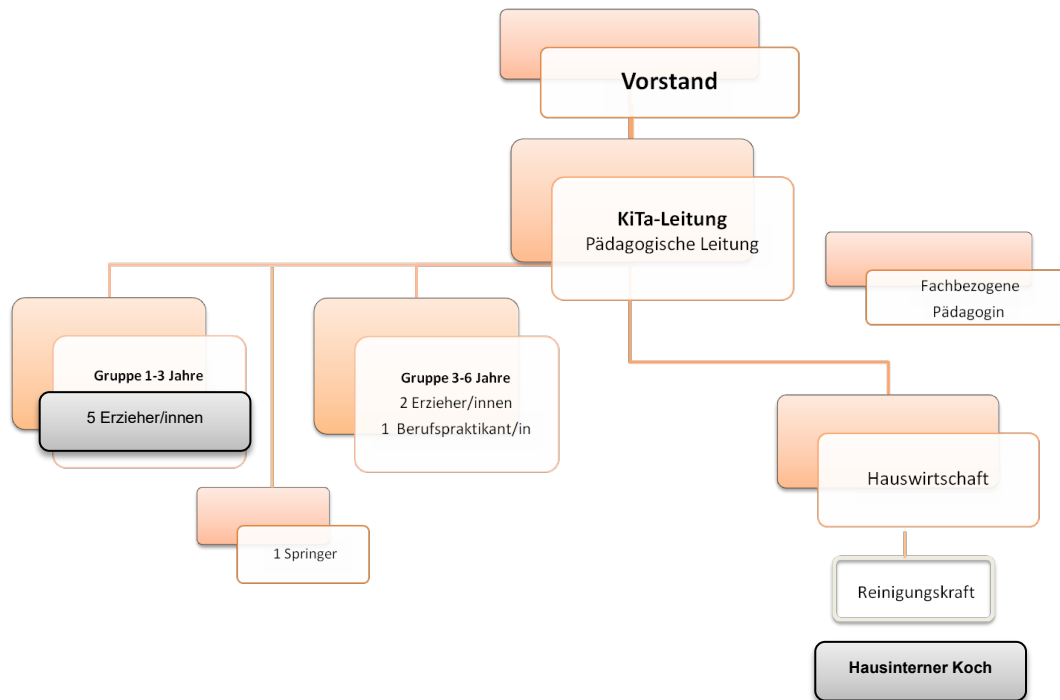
Vorstand

KiTa-Leitung
Pädagogische Leitung

Fachbezogene Pädagogin

Gruppe 1-3 Jahre
5 Erzieher/innen

Gruppe 3-6 Jahre
2 Erzieher/innen
1 Berufspraktikant/in

1 Springer

Hauswirtschaft

Reinigungskraft

Hausinterner Koch